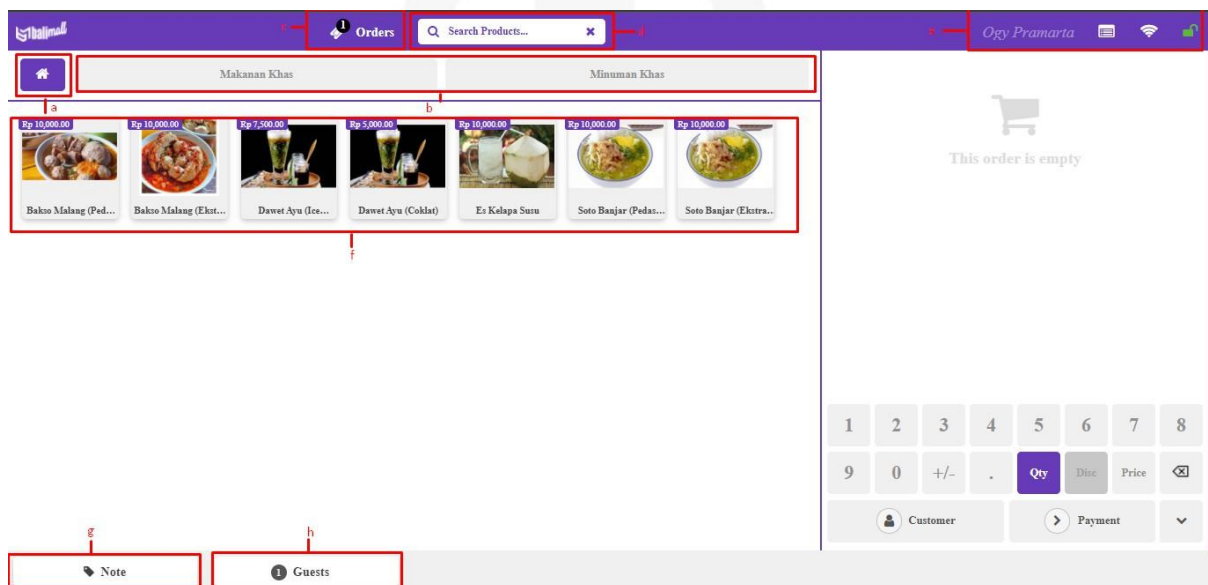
Ithalimall

c

1 Orders

Search Products...

d

e

Ogy Pramarta

Makanan Khas

Minuman Khas

a

b

Rp 10,000.00
Bakso Malang (Ped...

Rp 10,000.00
Bakso Malang (Ekst...

Rp 7,500.00
Dawet Ayu (Ice...

Rp 5,000.00
Dawet Ayu (Coklat)

Rp 10,000.00
Es Kelapa Susu

Rp 10,000.00
Soto Banjar (Pedas...

Rp 10,000.00
Soto Banjar (Ekstra...

f

This order is empty

| 1 | 2 | 3 | 4 | 5 | 6 | 7 | 8 |
|---|---|---|---|---|---|---|---|
| 9 | 0 | +/- | . | Qty | Disc | Price | ⌫ |

Customer

Payment

g

h

Note

1 Guests